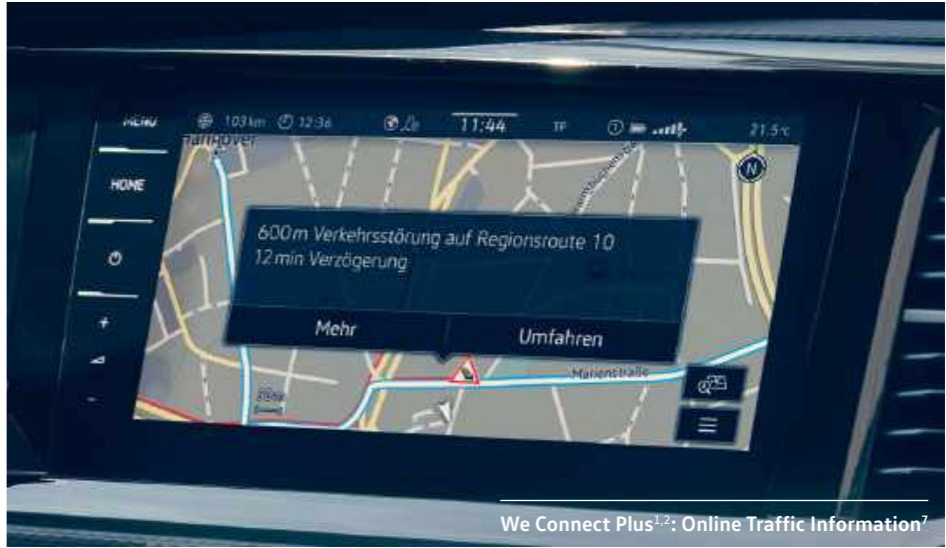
MENU

103 km 12:36

11:44

TP

21.5°c

Hannover

HOME

600 m Verkehrsstörung auf Regionsroute 10
12 min Verzögerung

Mehr

Umfahren

Marienstraße

We Connect Plus$^{1,2}$: Online Traffic Information$^{7}$